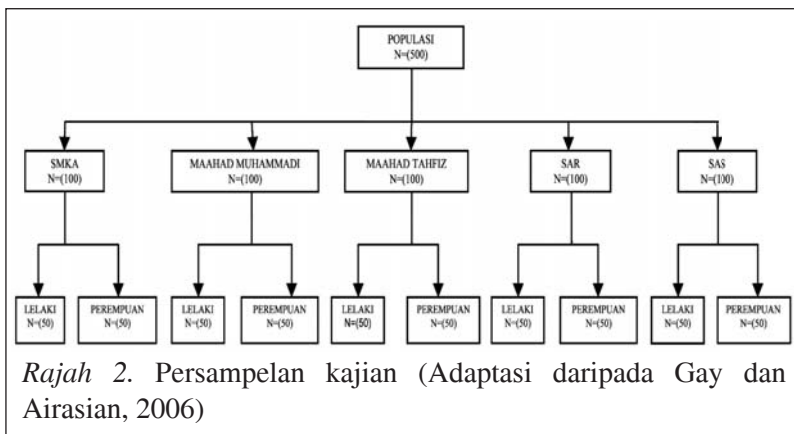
POPULASI
N=(500)

SMKA
N=(100)

MAAHAD MUHAMMADI
N=(100)

MAAHAD TAHFIZ
N=(100)

SAR
N=(100)

SAS
N=(100)

LELAKI
N=(50)

PEREMPUAN
N=(50)

LELAKI
N=(50)

PEREMPUAN
N=(50)

LELAKI
N=(50)

PEREMPUAN
N=(50)

LELAKI
N=(50)

PEREMPUAN
N=(50)

LELAKI
N=(50)

PEREMPUAN
N=(50)

*Rajah 2.* Persampelan kajian (Adaptasi daripada Gay dan Airasian, 2006)